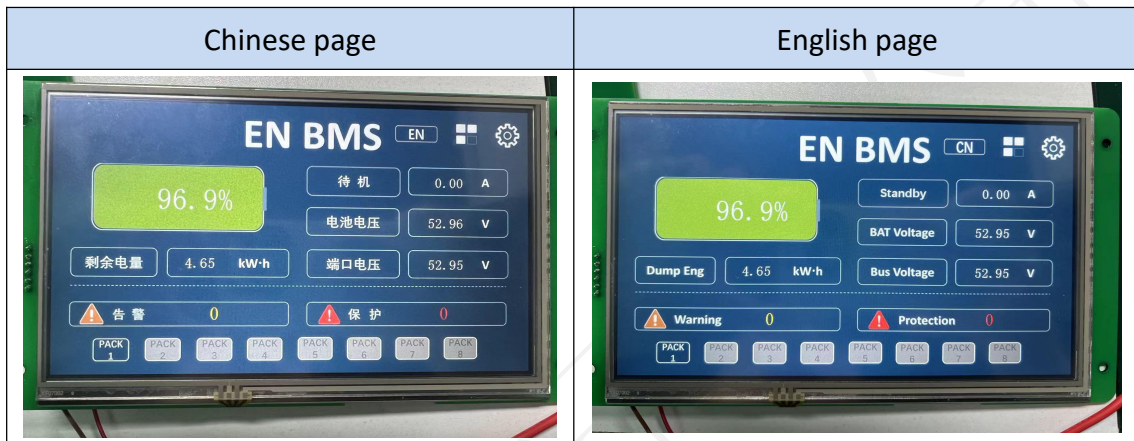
| Chinese page | English page |
|---|---|
| EN BMS EN<br>96.9%<br>待 机 0.00 A<br>电池电压 52.96 V<br>剩余电量 4.65 kW·h<br>端口电压 52.95 V<br>告 警 0<br>保 护 0<br>PACK 1 PACK 2 PACK 3 PACK 4 PACK 5 PACK 6 PACK 7 PACK 8 | EN BMS CN<br>96.9%<br>Standby 0.00 A<br>BAT Voltage 52.95 V<br>Dump Eng 4.65 kW·h<br>Bus Voltage 52.95 V<br>Warning 0<br>Protection 0<br>PACK 1 PACK 2 PACK 3 PACK 4 PACK 5 PACK 6 PACK 7 PACK 8 |